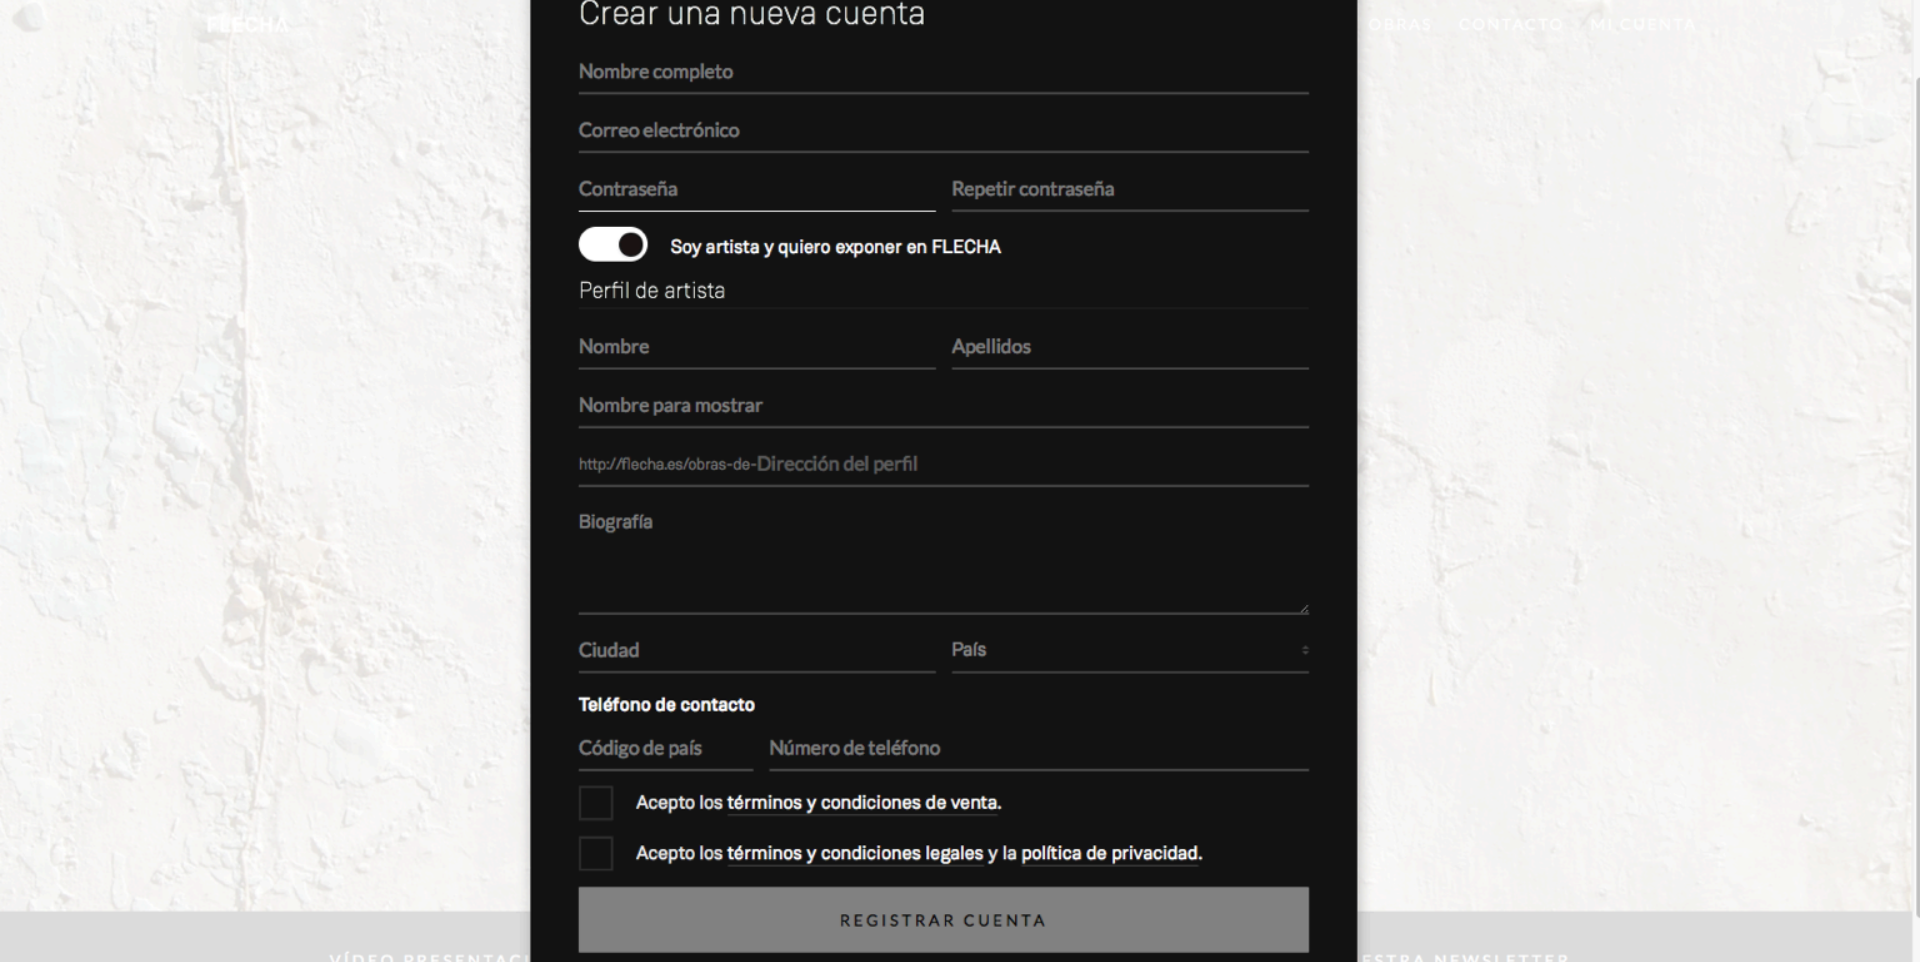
FLECHA

OBRAS CONTACTO MI CUENTA

Crear una nueva cuenta

Nombre completo

Correo electrónico

Contraseña

Repetir contraseña

Soy artista y quiero exponer en FLECHA

Perfil de artista

Nombre

Apellidos

Nombre para mostrar

http://flecha.es/obras-de-Dirección del perfil

Biografía

Ciudad

País

Teléfono de contacto

Código de país

Número de teléfono

Acepto los términos y condiciones de venta.

Acepto los términos y condiciones legales y la política de privacidad.

REGISTRAR CUENTA

VÍDEO PRESENTAC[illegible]

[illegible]ESTRA NEWSLETTER